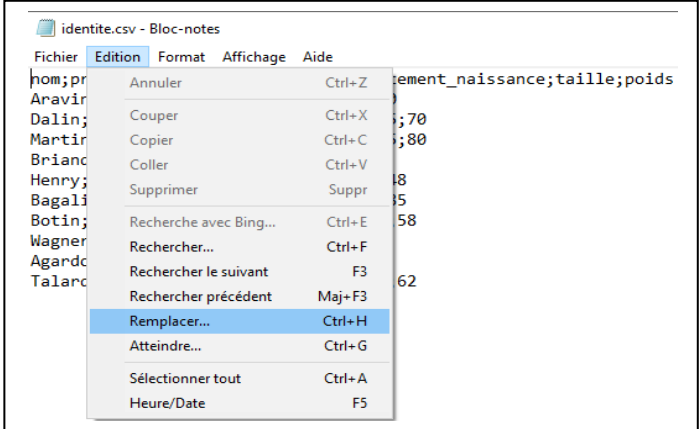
identite.csv - Bloc-notes

Fichier Edition Format Affichage Aide

nom;pr

Aravir

Dalin;

Martir

Brianc

Henry;

Bagali

Botin;

Wagner

Agardc

Talarc

tement_naissance;taille;poids

;70

;80

48

35

58

62

Annuler Ctrl+Z

Couper Ctrl+X

Copier Ctrl+C

Coller Ctrl+V

Supprimer Suppr

Recherche avec Bing... Ctrl+E

Rechercher... Ctrl+F

Rechercher le suivant F3

Rechercher précédent Maj+F3

Remplacer... Ctrl+H

Atteindre... Ctrl+G

Sélectionner tout Ctrl+A

Heure/Date F5